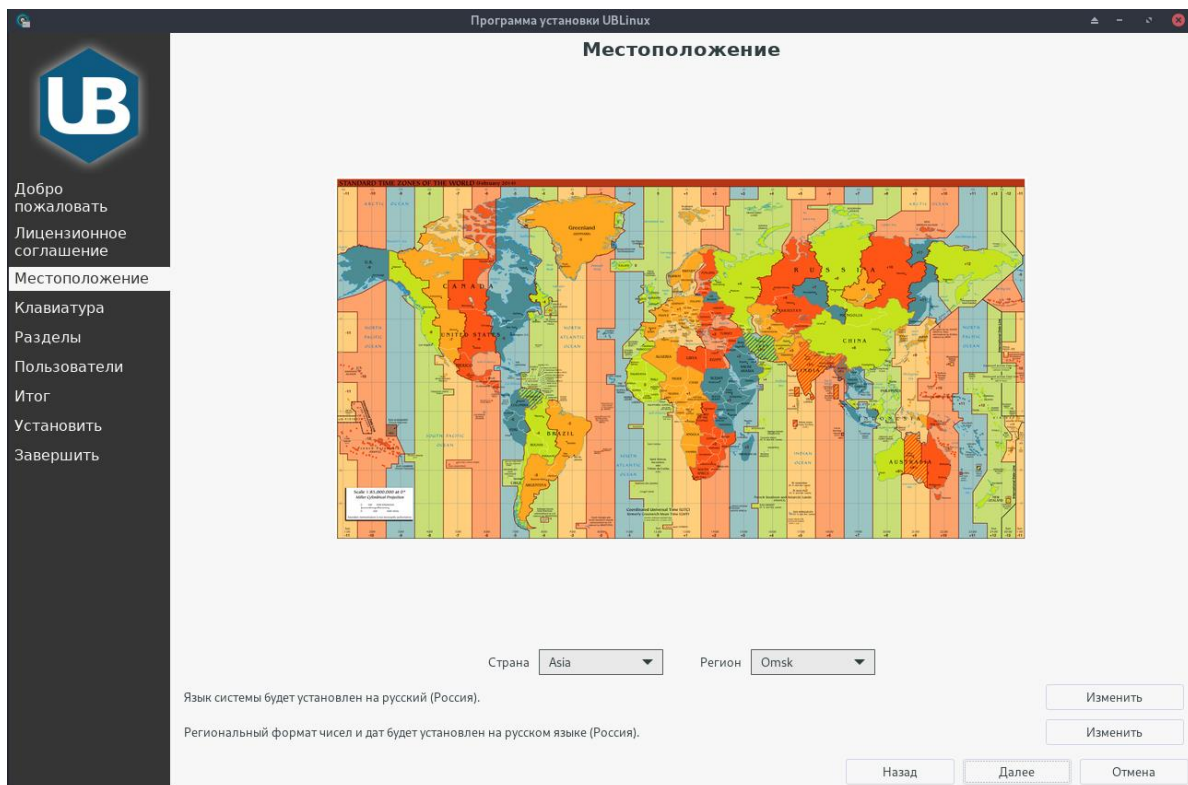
Программа установки UBLinux

UB

Добро пожаловать
Лицензионное соглашение
Местоположение
Клавиатура
Разделы
Пользователи
Итог
Установить
Завершить

Местоположение

STANDARD TIME ZONES OF THE WORLD

Greenland
CANADA
UNITED STATES
BRAZIL
RUSSIA
CHINA
INDIA
AUSTRALIA

Страна Asia
Регион Omsk

Язык системы будет установлен на русский (Россия).
Изменить

Региональный формат чисел и дат будет установлен на русском языке (Россия).
Изменить

Назад
Далее
Отмена